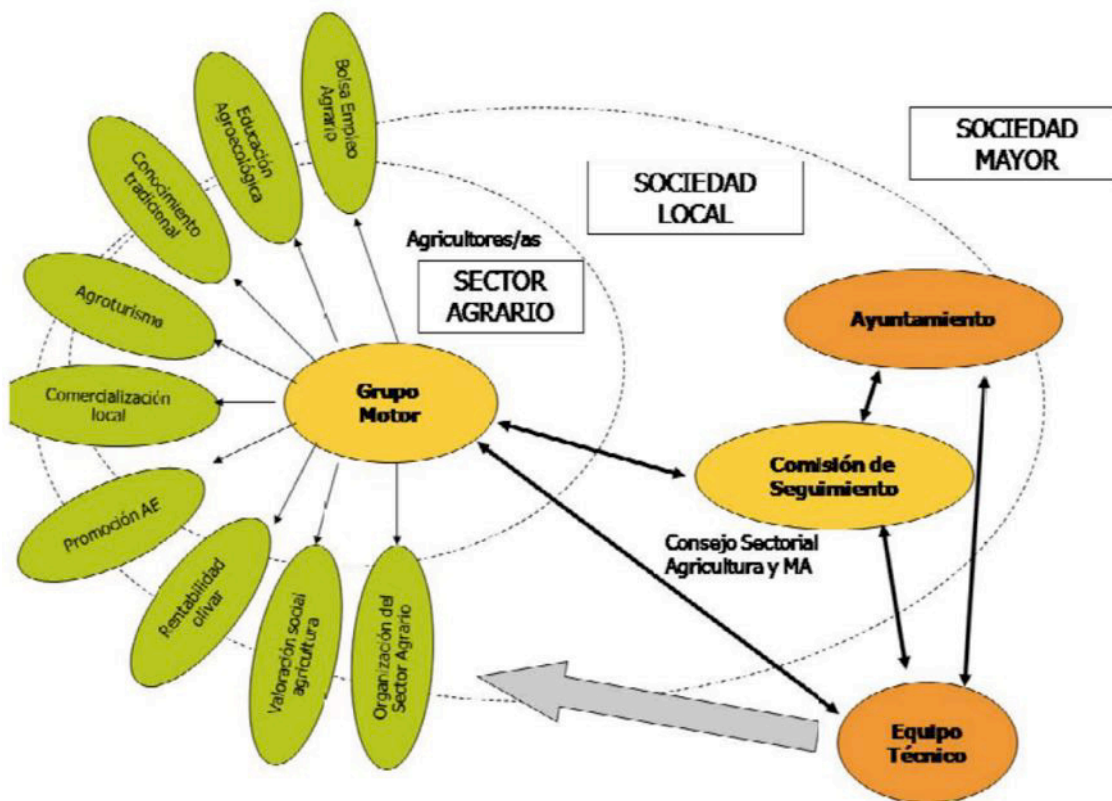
Bolsa Empleo Agrario

Educación Agroecológica

Conocimiento tradicional

Agroturismo

Comercialización local

Promoción AE

Rentabilidad olivar

Valoración social agricultura

Organización del Sector Agrario

SOCIEDAD MAYOR

SOCIEDAD LOCAL

Agricultores/as

SECTOR AGRARIO

Grupo Motor

Ayuntamiento

Comisión de Seguimiento

Consejo Sectorial Agricultura y MA

Equipo Técnico